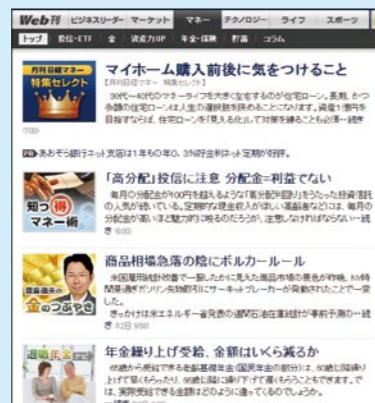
Web刊 ビジネスリーダー マーケット マネー テクノロジー ライフ スポーツ

トップ 投信・ETF 金 資産力UP 年金・保険 貯蓄 コラム

月刊日経マネー 特集セレクト

マイホーム購入前後に気をつけること

[月刊日経マネー 特集セレクト]

30代～40代のマネーライフを大きく左右するのが住宅ローン。長期、かつ多額の住宅ローンは人生の選択肢を狭めることになります。資産1億円を目指すなら、住宅ローンを「見える化」して対策を練ることも必要に…続き

PR あおぞら銀行ネット支店は1年もの年0.3%好金利ネット定期が好評。

知っ得マネー術

「高分配」投信に注意 分配金≠利益でない

毎月の分配金が100円を超えるような「高分配利回り」をうたった投資信託の人気が続いている。定期預金の金利より高い高配当なことは、毎月の分配金が高いほど魅力的に映るのだろうが、注意しなければならない…続き

齋藤満表の金のつぶやき

商品相場急落の陰にボルカールール

米国雇用統計の後で一服したかに見えた商品市場の暴落が再燃。NY時間昼過ぎガソリン先物が突如としてサーキットブレーカーが発動されたことで一変した。

きっかけは米エネルギー省発表の週間石油在庫統計が予想外の…続き

退職・年金

年金繰り上げ受給、金額はいくら減るか

60歳から受給できる老齢基礎年金(国民年金の部分)は、60歳に繰り上げて受くもらったり、90歳に繰り下げて遅くもらうこともできます。では、実際受給を遅らせたら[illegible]